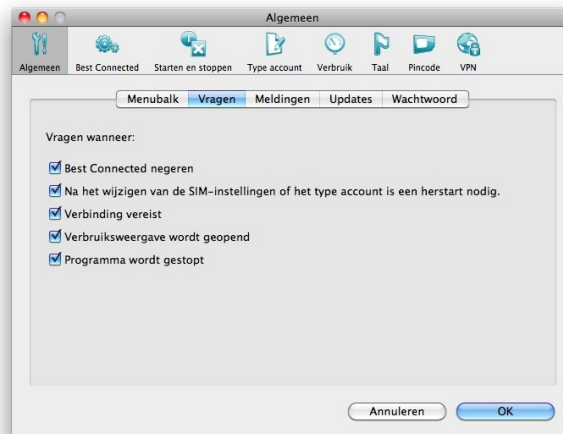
Algemeen

Algemeen | Best Connected | Starten en stoppen | Type account | Verbruik | Taal | Pincode | VPN

Menubalk | Vragen | Meldingen | Updates | Wachtwoord

Vragen wanneer:

☑ Best Connected negeren

☑ Na het wijzigen van de SIM-instellingen of het type account is een herstart nodig.

☑ Verbinding vereist

☑ Verbruiksweergave wordt geopend

☑ Programma wordt gestopt

Annuleren | OK